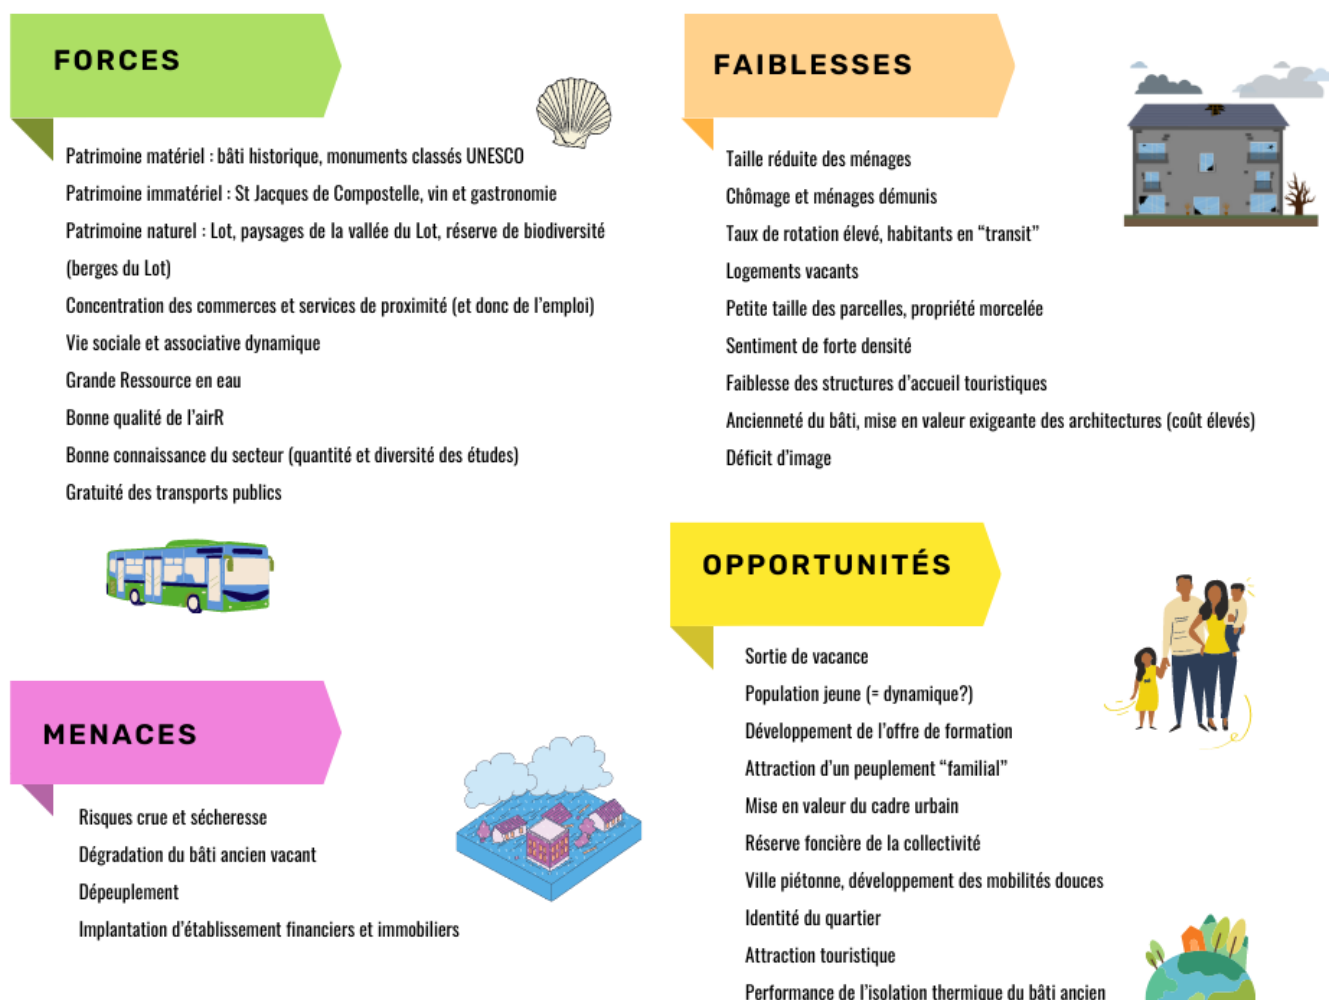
FORCES

Patrimoine matériel : bâti historique, monuments classés UNESCO
Patrimoine immatériel : St Jacques de Compostelle, vin et gastronomie
Patrimoine naturel : Lot, paysages de la vallée du Lot, réserve de biodiversité (berges du Lot)
Concentration des commerces et services de proximité (et donc de l'emploi)
Vie sociale et associative dynamique
Grande Ressource en eau
Bonne qualité de l'airR
Bonne connaissance du secteur (quantité et diversité des études)
Gratuité des transports publics

FAIBLESSES

Taille réduite des ménages
Chômage et ménages démunis
Taux de rotation élevé, habitants en "transit"
Logements vacants
Petite taille des parcelles, propriété morcelée
Sentiment de forte densité
Faiblesse des structures d'accueil touristiques
Ancienneté du bâti, mise en valeur exigeante des architectures (coût élevés)
Déficit d'image

OPPORTUNITÉS

Sortie de vacance
Population jeune (= dynamique?)
Développement de l'offre de formation
Attraction d'un peuplement "familial"
Mise en valeur du cadre urbain
Réserve foncière de la collectivité
Ville piétonne, développement des mobilités douces
Identité du quartier
Attraction touristique
Performance de l'isolation thermique du bâti ancien

MENACES

Risques crue et sécheresse
Dégradation du bâti ancien vacant
Dépeuplement
Implantation d'établissement financiers et immobiliers